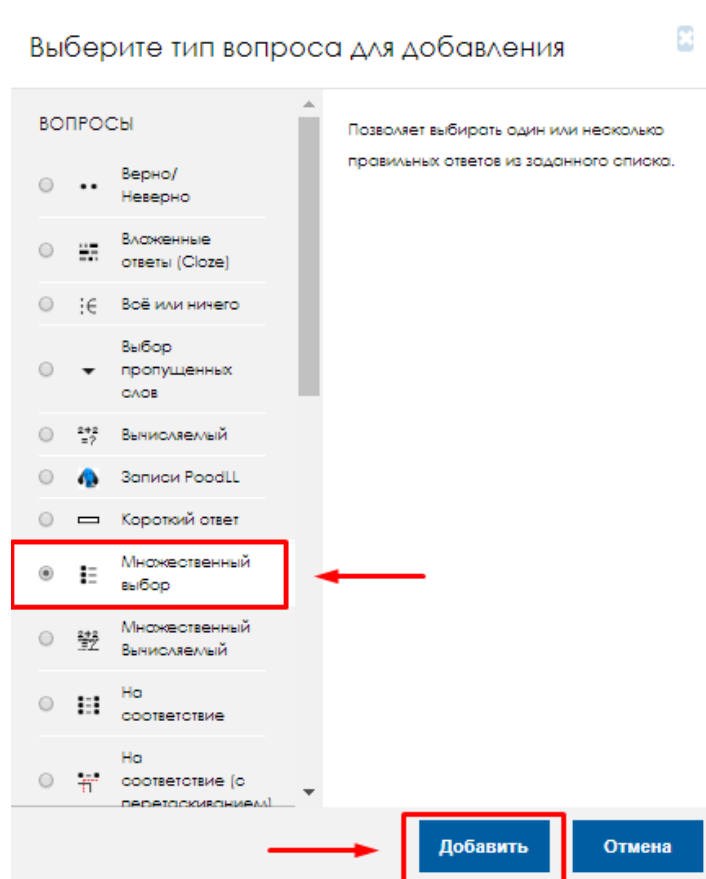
Выберите тип вопроса для добавления

ВОПРОСЫ

Верно/ Неверно

Вложенные ответы (Cloze)

Всё или ничего

Выбор пропущенных слов

Вычисляемый

Записи PoodLL

Короткий ответ

Множественный выбор

Множественный Вычисляемый

На соответствие

На соответствие (с перетаскиванием)

Позволяет выбирать один или несколько правильных ответов из заданного списка.

Добавить

Отмена